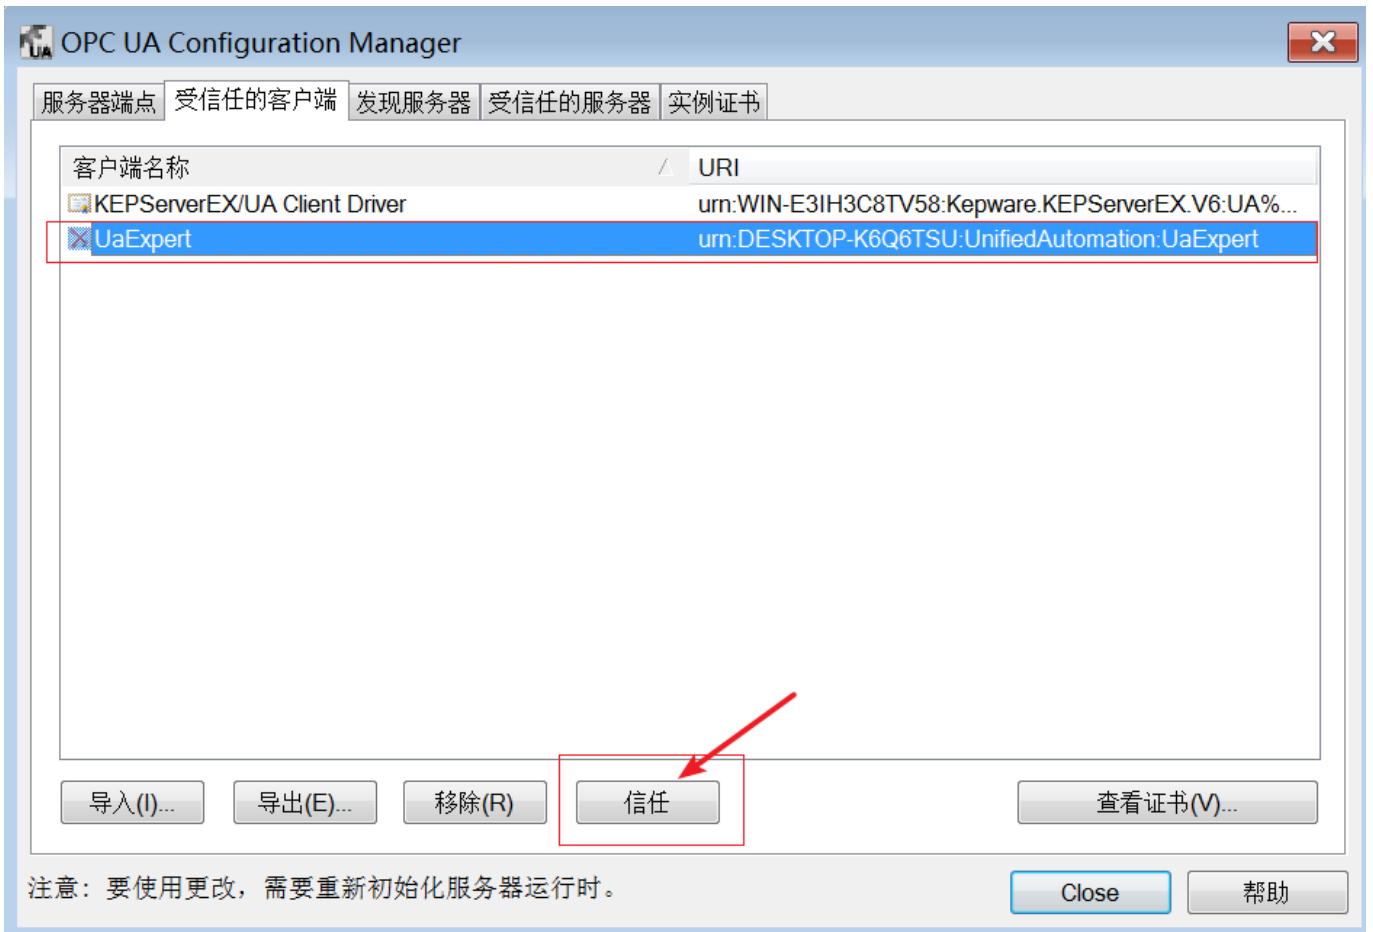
OPC UA Configuration Manager

服务器端点 受信任的客户端 发现服务器 受信任的服务器 实例证书

| 客户端名称 | URI |
|---|---|
| KEPServerEX/UA Client Driver | urn:WIN-E3IH3C8TV58:Kepware.KEPServerEX.V6:UA%... |
| UaExpert | urn:DESKTOP-K6Q6TSU:UnifiedAutomation:UaExpert |

导入(I)... 导出(E)... 移除(R) 信任 查看证书(V)...

注意：要使用更改，需要重新初始化服务器运行时。

Close 帮助